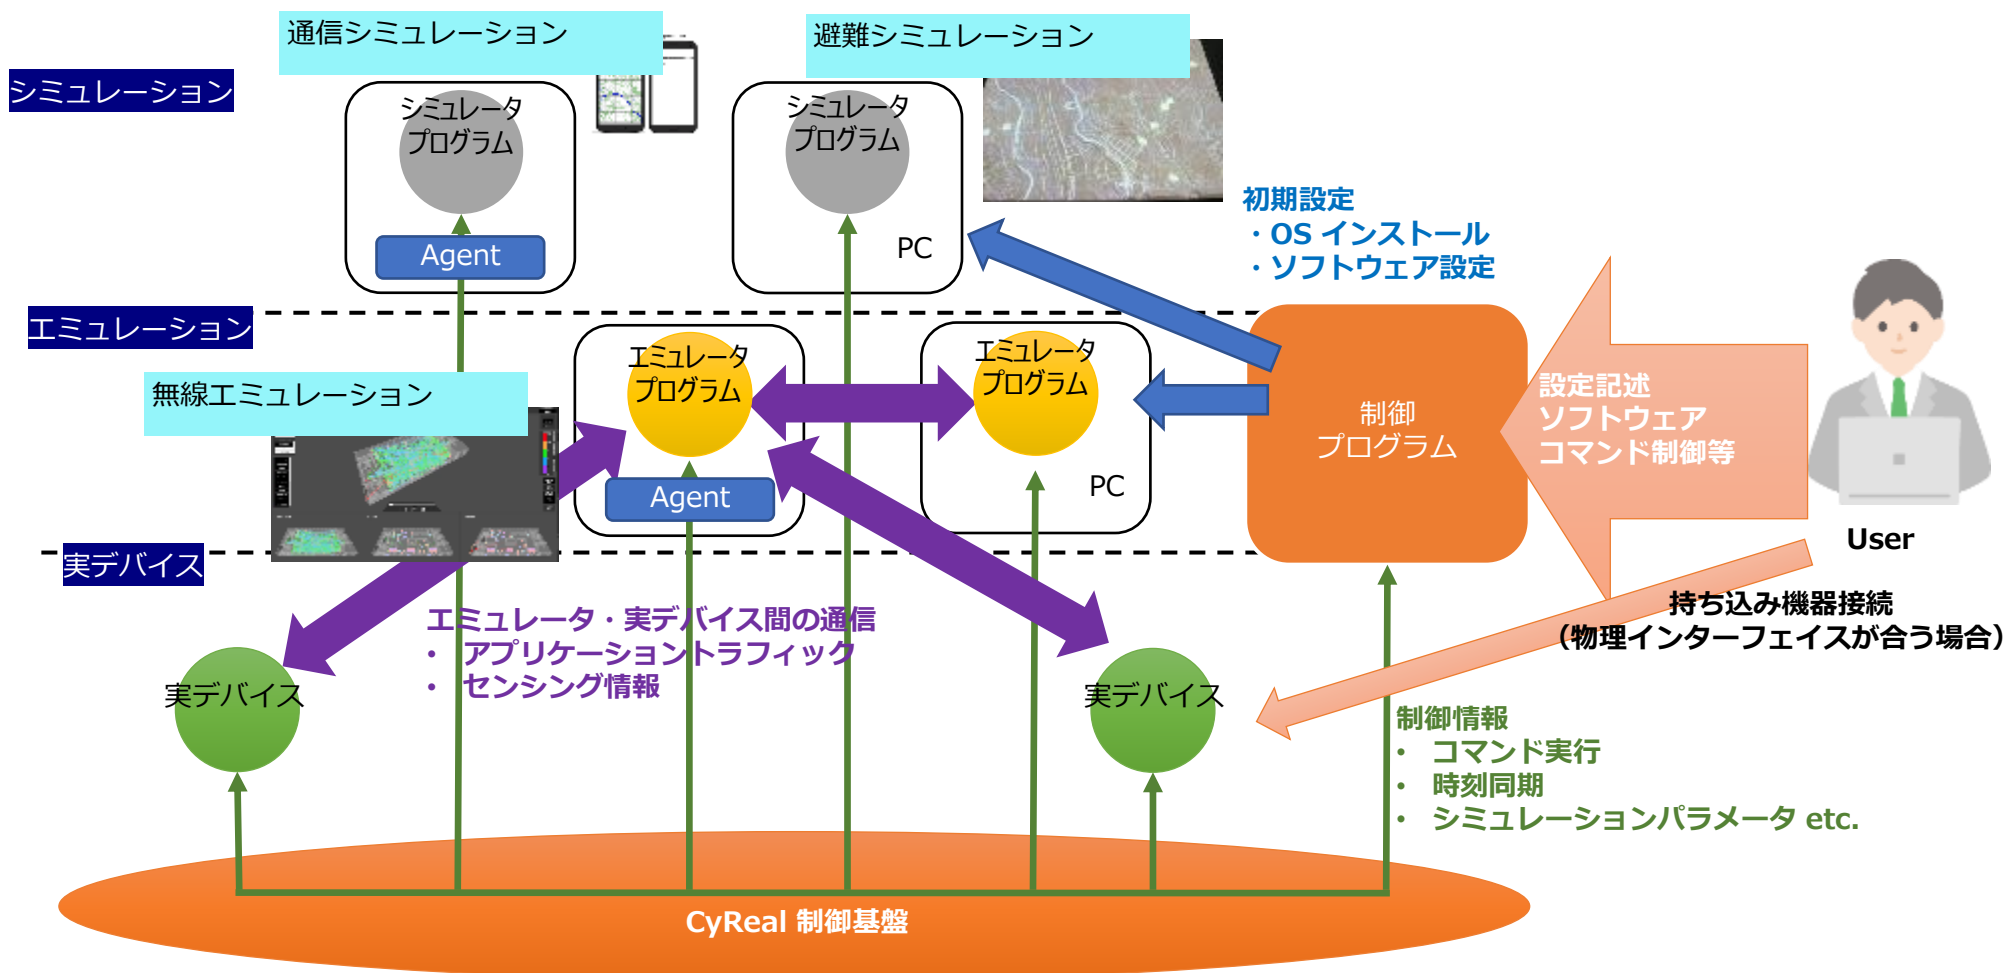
通信シミュレーション

避難シミュレーション

シミュレーション

シミュレータ
プログラム

Agent

シミュレータ
プログラム

PC

初期設定
・OS インストール
・ソフトウェア設定

エミュレーション

無線エミュレーション

エミュレータ
プログラム

Agent

エミュレータ
プログラム

PC

制御
プログラム

設定記述
ソフトウェア
コマンド制御等

User

実デバイス

エミュレータ・実デバイス間の通信
• アプリケーショントラフィック
• センシング情報

持ち込み機器接続
（物理インターフェイスが合う場合）

実デバイス

実デバイス

制御情報
• コマンド実行
• 時刻同期
• シミュレーションパラメータ etc.

CyReal 制御基盤